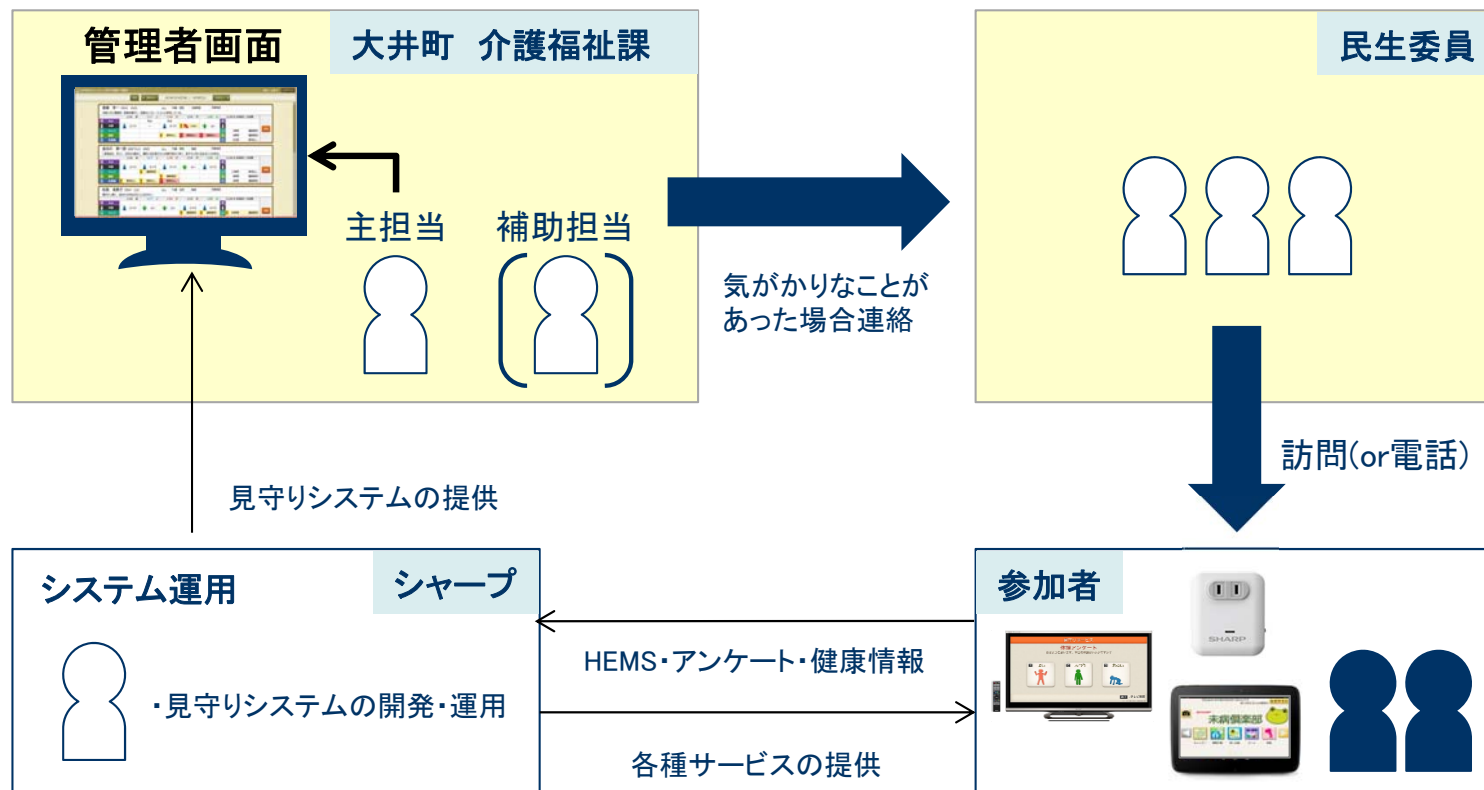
管理者画面

大井町　介護福祉課

主担当

補助担当

気がかりなことがあった場合連絡

民生委員

訪問(or電話)

見守りシステムの提供

システム運用

シャープ

・見守りシステムの開発・運用

HEMS・アンケート・健康情報

各種サービスの提供

参加者

SHARP

未病倶楽部